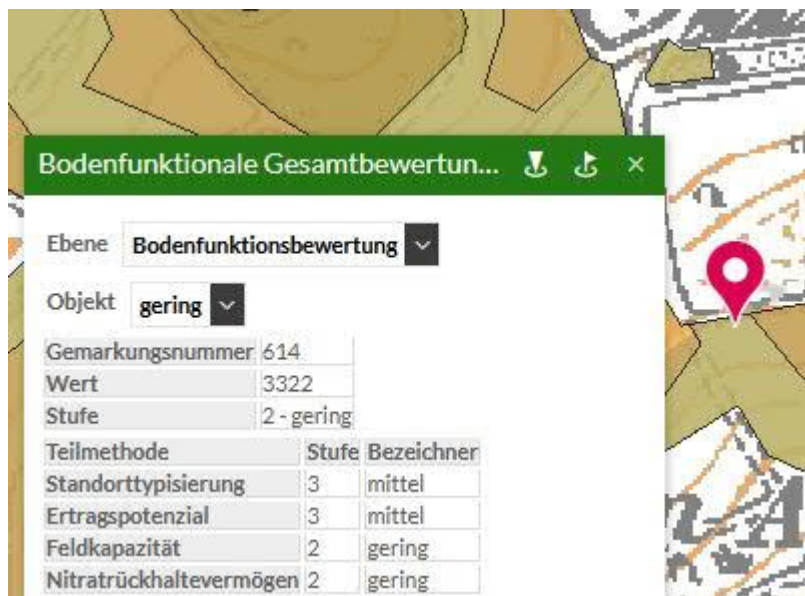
Bodenfunktionale Gesamtbewertun... ×

Ebene Bodenfunktionsbewertung

Objekt gering

| Gemarkungsnummer | 614 |
|---|---|
| Wert | 3322 |
| Stufe | 2 - gering |

| Teilmethode | Stufe | Bezeichner |
|---|---|---|
| Standorttypisierung | 3 | mittel |
| Ertragspotenzial | 3 | mittel |
| Feldkapazität | 2 | gering |
| Nitratrückhaltevermögen | 2 | gering |